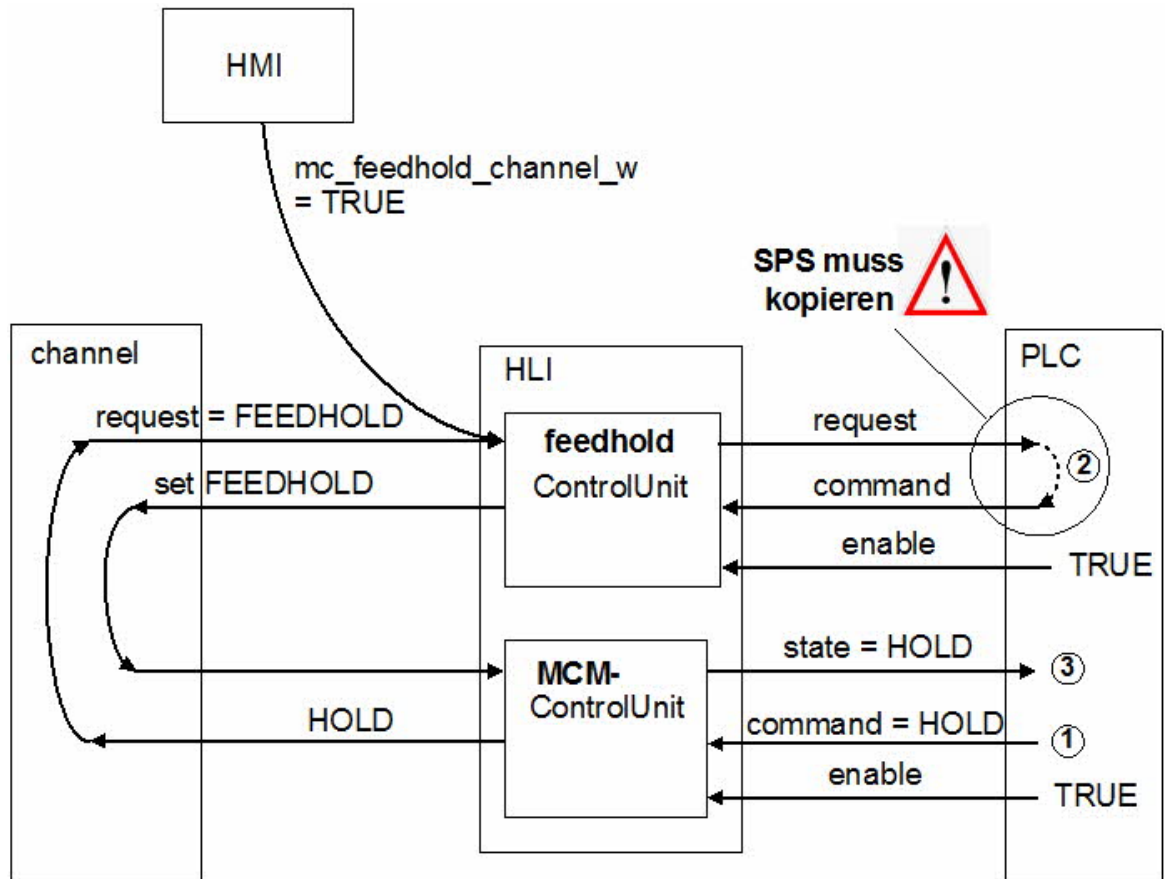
HMI

mc_feedhold_channel_w
= TRUE

SPS muss kopieren

channel

HLI

PLC

request = FEEDHOLD

feedhold
ControlUnit

request

2

set FEEDHOLD

command

enable

TRUE

MCM-
ControlUnit

state = HOLD

3

HOLD

command = HOLD

1

enable

TRUE